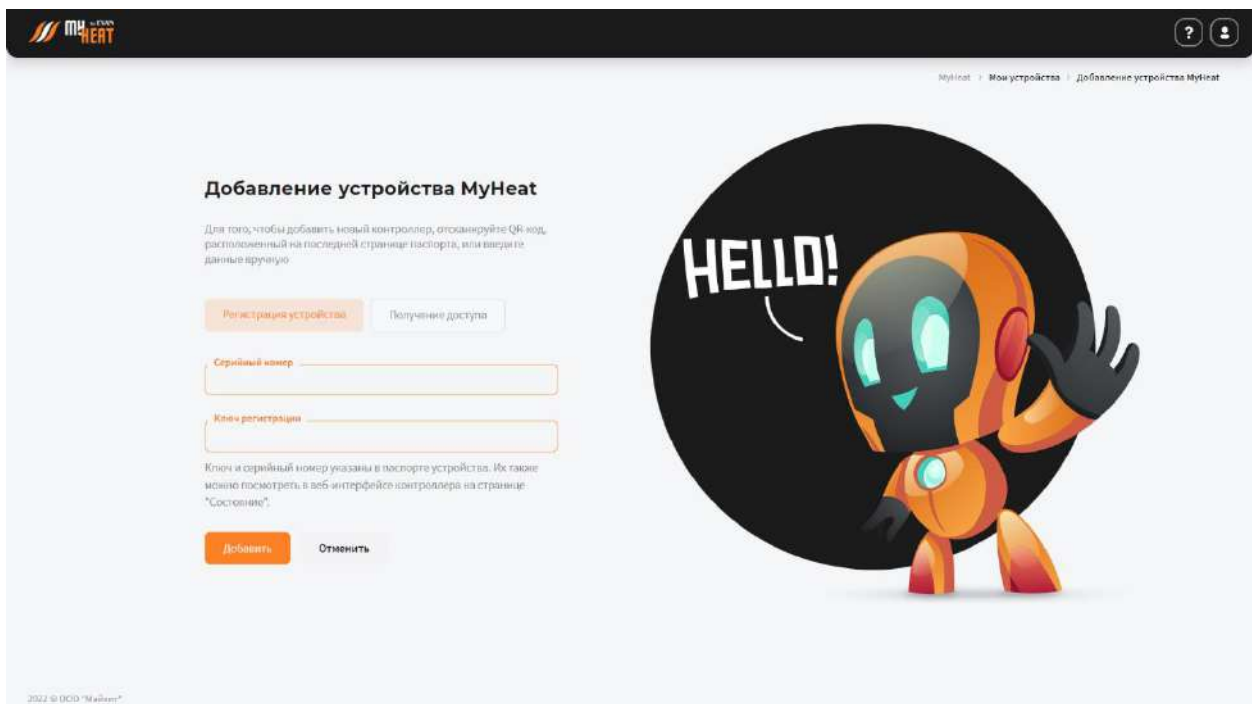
MY HEAT by EVAN

?

MyHeat > Мои устройства > Добавление устройства MyHeat

Добавление устройства MyHeat

Для того, чтобы добавить новый контроллер, отсканируйте QR код, расположенный на последней странице паспорта, или введите данные вручную

Регистрация устройства

Получение доступа

Серийный номер

Ключ регистрации

Ключ и серийный номер указаны в паспорте устройства. Их также можно посмотреть в веб интерфейсе контроллера на странице "Состояние".

Добавить

Отменить

HELLO!

2022 © ООО "Майхит"